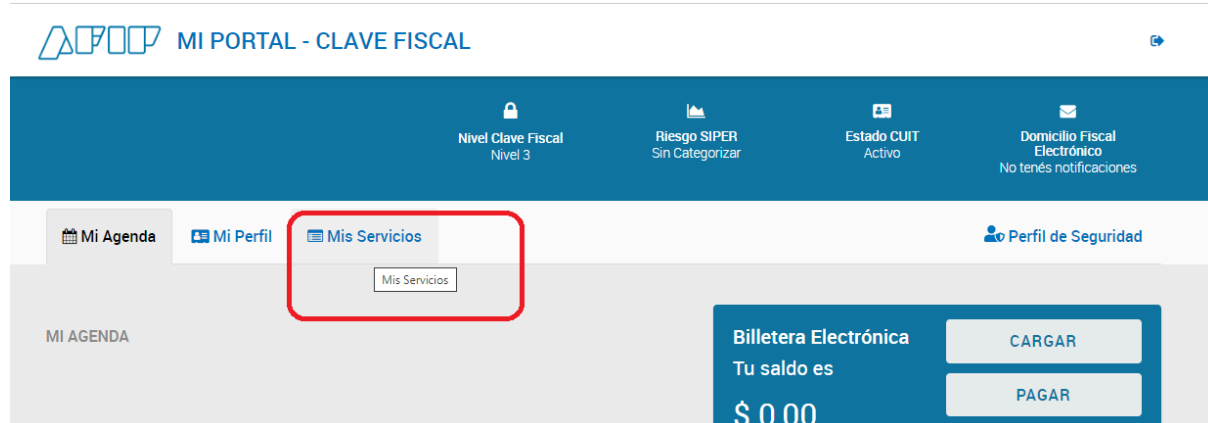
AFIP MI PORTAL - CLAVE FISCAL

Nivel Clave Fiscal
Nivel 3

Riesgo SIPER
Sin Categorizar

Estado CUIT
Activo

Domicilio Fiscal Electrónico
No tenés notificaciones

Mi Agenda
Mi Perfil
Mis Servicios
Perfil de Seguridad

Mis Servicios

MI AGENDA

Billetera Electrónica
Tu saldo es
$ 0.00

CARGAR
PAGAR